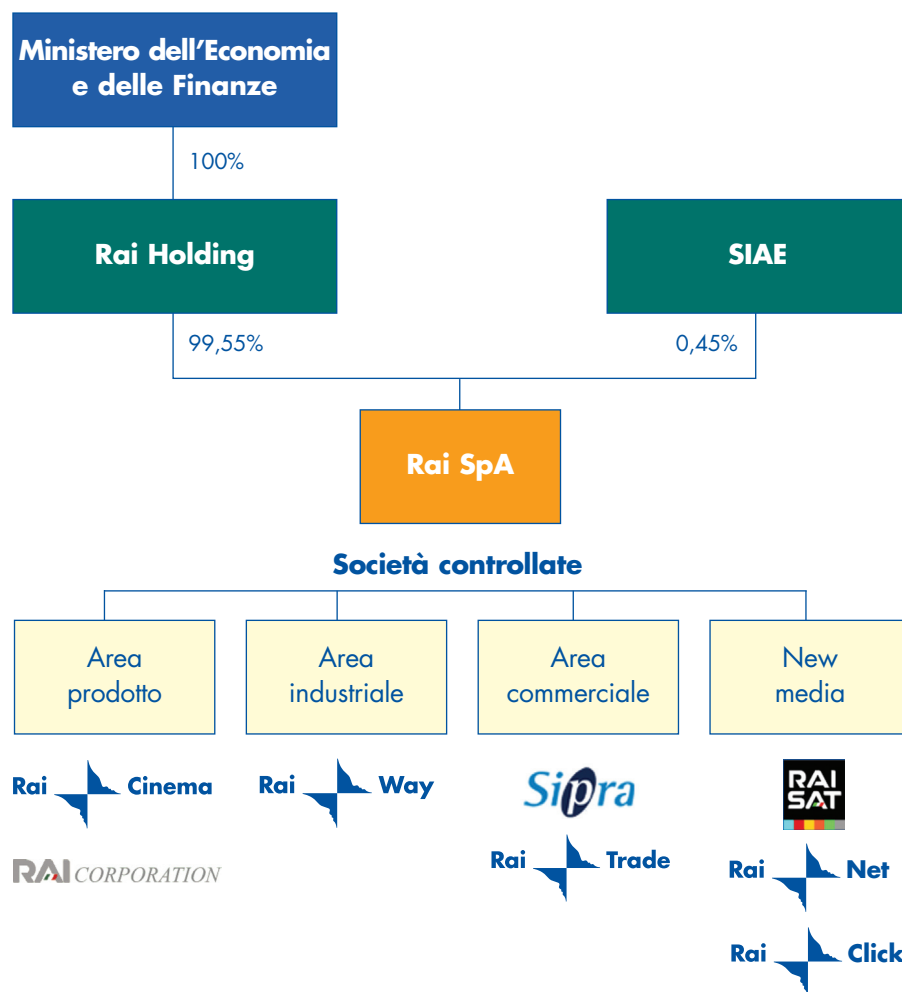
Ministero dell'Economia e delle Finanze

100%

Rai Holding

SIAE

99,55%

0,45%

Rai SpA

Società controllate

Area prodotto

Area industriale

Area commerciale

New media

Rai Cinema

Rai Way

Sipra

RAI SAT

RAI CORPORATION

Rai Trade

Rai Net

Rai Click